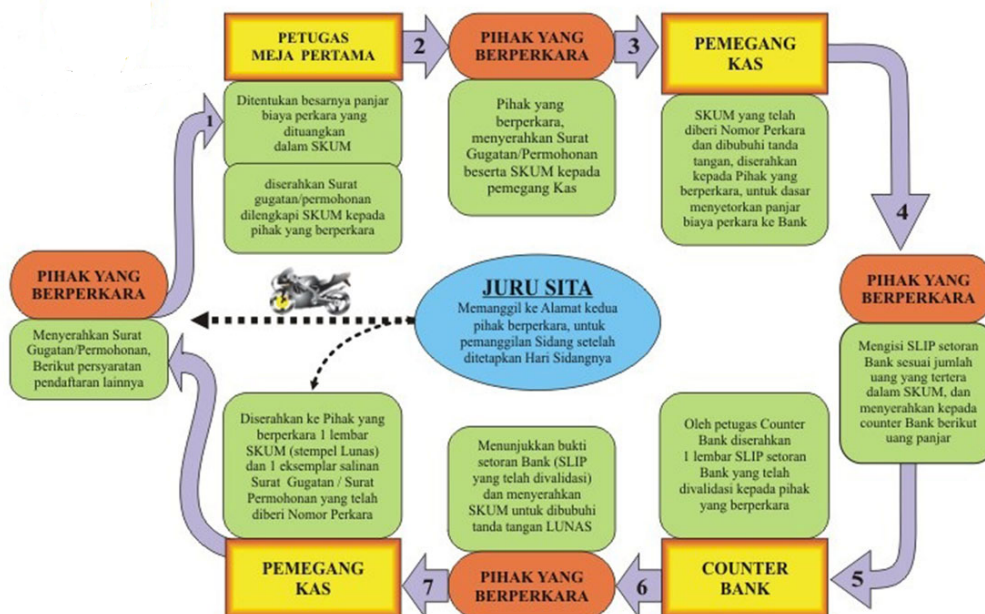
PETUGAS MEJA PERTAMA

2

PIHAK YANG BERPERKARA

3

PEMEGANG KAS

1

Ditentukan besarnya panjar biaya perkara yang dituangkan dalam SKUM

diserahkan Surat gugatan/permohonan dilengkapi SKUM kepada pihak yang berperkara

Pihak yang berperkara, menyerahkan Surat Gugatan/Permohonan beserta SKUM kepada pemegang Kas

SKUM yang telah diberi Nomor Perkara dan dibubuhi tanda tangan, diserahkan kepada Pihak yang berperkara, untuk dasar menyetorkan panjar biaya perkara ke Bank

4

PIHAK YANG BERPERKARA

Menyerahkan Surat Gugatan/Permohonan, Berikut persyaratan pendaftaran lainnya

JURU SITA

Memanggil ke Alamat kedua pihak berperkara, untuk pemanggilan Sidang setelah ditetapkan Hari Sidangnya

PIHAK YANG BERPERKARA

Mengisi SLIP setoran Bank sesuai jumlah uang yang tertera dalam SKUM, dan menyerahkan kepada counter Bank berikut uang panjar

Diserahkan ke Pihak yang berperkara 1 lembar SKUM (stempel Lunas) dan 1 eksemplar salinan Surat Gugatan / Surat Permohonan yang telah diberi Nomor Perkara

Menunjukkan bukti setoran Bank (SLIP yang telah divalidasi) dan menyerahkan SKUM untuk dibubuhi tanda tangan LUNAS

Oleh petugas Counter Bank diserahkan 1 lembar SLIP setoran Bank yang telah divalidasi kepada pihak yang berperkara

PEMEGANG KAS

7

PIHAK YANG BERPERKARA

6

COUNTER BANK

5